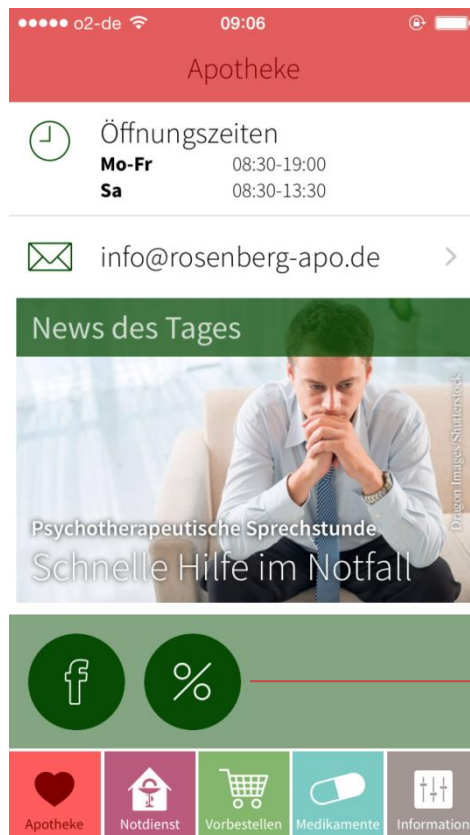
●●●●● o2-de 09:06

Apotheke

Öffnungszeiten
Mo-Fr 08:30-19:00
Sa 08:30-13:30

info@rosenberg-apo.de

News des Tages

Dragon Images/Shutterstock

Psychotherapeutische Sprechstunde
Schnelle Hilfe im Notfall

f

%

Apotheke
Notdienst
Vorbestellen
Medikamente
Information